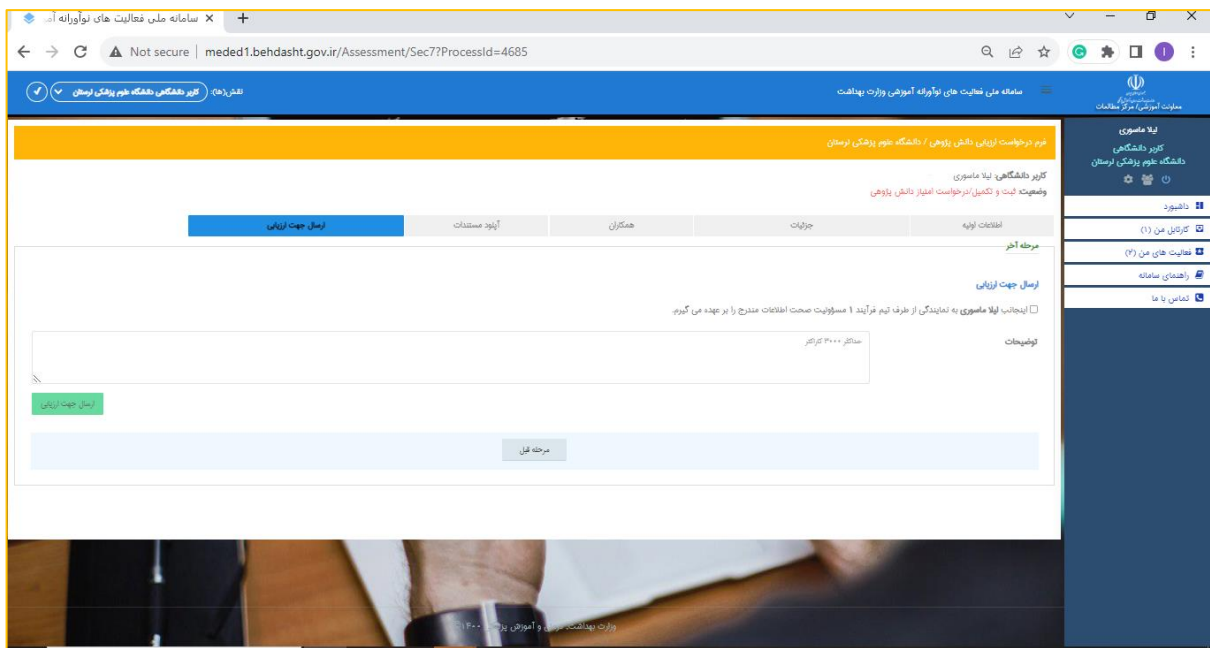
سامانه ملی فعالیت های نوآورانه آم ×
+
Not secure | meded1.behdasht.gov.ir/Assessment/Sec7?ProcessId=4685

سامانه ملی فعالیت های نوآورانه آموزشی وزارت بهداشت
معاونت آموزشی/ مرکز مطالعات
نقش(ها): کاربر دانشگاهی دانشگاه علوم پزشکی لرستان

لیلا ماسوری
کاربر دانشگاهی
دانشگاه علوم پزشکی لرستان
داشبورد
کارتابل من (۱)
فعالیت های من (۲)
راهنمای سامانه
تماس با ما

فرم درخواست ارزیابی دانش پژوهی / دانشگاه علوم پزشکی لرستان

کاربر دانشگاهی: لیلا ماسوری
وضعیت: ثبت و تکمیل/درخواست امتیاز دانش پژوهی

| اطلاعات اولیه | جزئیات | همکاران | آپلود مستندات | ارسال جهت ارزیابی |
|---|---|---|---|---|

مرحله آخر

ارسال جهت ارزیابی

اینجانب لیلا ماسوری به نمایندگی از طرف تیم فرآیند ۱ مسوولیت صحت اطلاعات مندرج را بر عهده می گیرم.

توضیحات
حداکثر ۳۰۰۰ کاراکتر

ارسال جهت ارزیابی

مرحله قبل

وزارت بهداشت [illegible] و آموزش پز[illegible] ۱۴۰۰